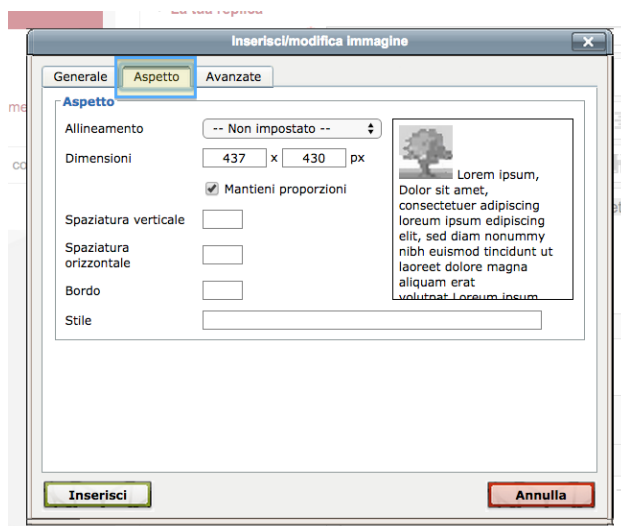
La tua replica

Inserisci/modifica immagine

Generale | Aspetto | Avanzate

Aspetto

Allineamento -- Non impostato --

Dimensioni 437 x 430 px

Mantieni proporzioni

Spaziatura verticale

Spaziatura orizzontale

Bordo

Stile

Lorem ipsum, Dolor sit amet, consectetuer adipiscing loreum ipsum edipiscing elit, sed diam nonummy nibh euismod tincidunt ut laoreet dolore magna aliquam erat volutpat.Loreum ipsum

Inserisci

Annulla